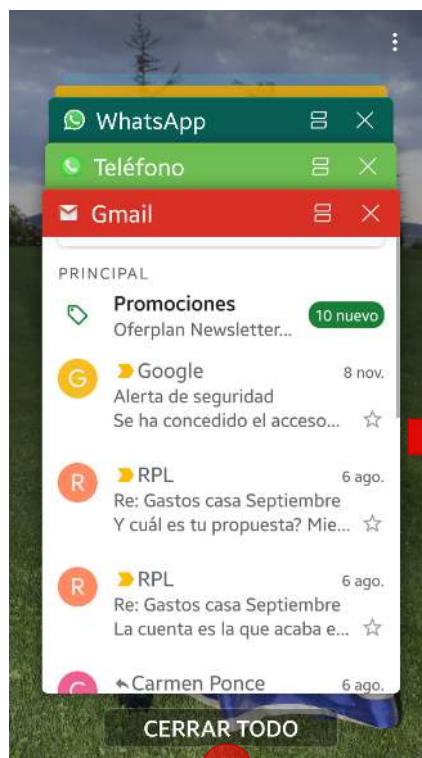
WhatsApp

Teléfono

Gmail

PRINCIPAL

Promociones
Oferplan Newsletter...
10 nuevo

G
Google
8 nov.
Alerta de seguridad
Se ha concedido el acceso...

R
RPL
6 ago.
Re: Gastos casa Septiembre
Y cuál es tu propuesta? Mie...

R
RPL
6 ago.
Re: Gastos casa Septiembre
La cuenta es la que acaba e...

C
Carmen Ponce
6 ago.

CERRAR TODO